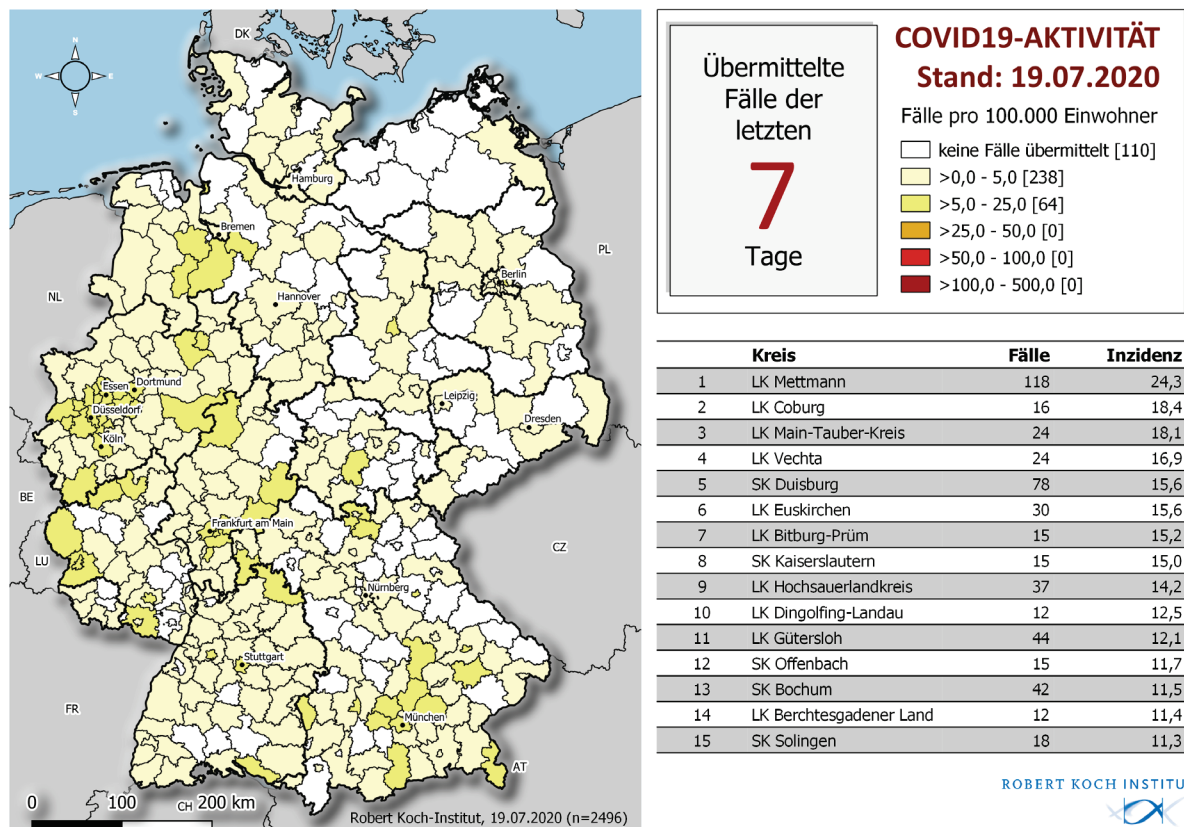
N
W E
S

DK

Hamburg

Bremen

PL

Berlin

NL

Hannover

Essen Dortmund
Düsseldorf
Köln

Leipzig

Dresden

BE

Frankfurt am Main

CZ

LU

Nürnberg

Stuttgart

FR

München

AT

CH

0 100 200 km

Robert Koch-Institut, 19.07.2020 (n=2496)

Übermittelte Fälle der letzten
7
Tage

COVID19-AKTIVITÄT
Stand: 19.07.2020

Fälle pro 100.000 Einwohner
keine Fälle übermittelt [110]
>0,0 - 5,0 [238]
>5,0 - 25,0 [64]
>25,0 - 50,0 [0]
>50,0 - 100,0 [0]
>100,0 - 500,0 [0]

| | Kreis | Fälle | Inzidenz |
|---|---|---|---|
| 1 | LK Mettmann | 118 | 24,3 |
| 2 | LK Coburg | 16 | 18,4 |
| 3 | LK Main-Tauber-Kreis | 24 | 18,1 |
| 4 | LK Vechta | 24 | 16,9 |
| 5 | SK Duisburg | 78 | 15,6 |
| 6 | LK Euskirchen | 30 | 15,6 |
| 7 | LK Bitburg-Prüm | 15 | 15,2 |
| 8 | SK Kaiserslautern | 15 | 15,0 |
| 9 | LK Hochsauerlandkreis | 37 | 14,2 |
| 10 | LK Dingolfing-Landau | 12 | 12,5 |
| 11 | LK Gütersloh | 44 | 12,1 |
| 12 | SK Offenbach | 15 | 11,7 |
| 13 | SK Bochum | 42 | 11,5 |
| 14 | LK Berchtesgadener Land | 12 | 11,4 |
| 15 | SK Solingen | 18 | 11,3 |

ROBERT KOCH INSTITU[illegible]